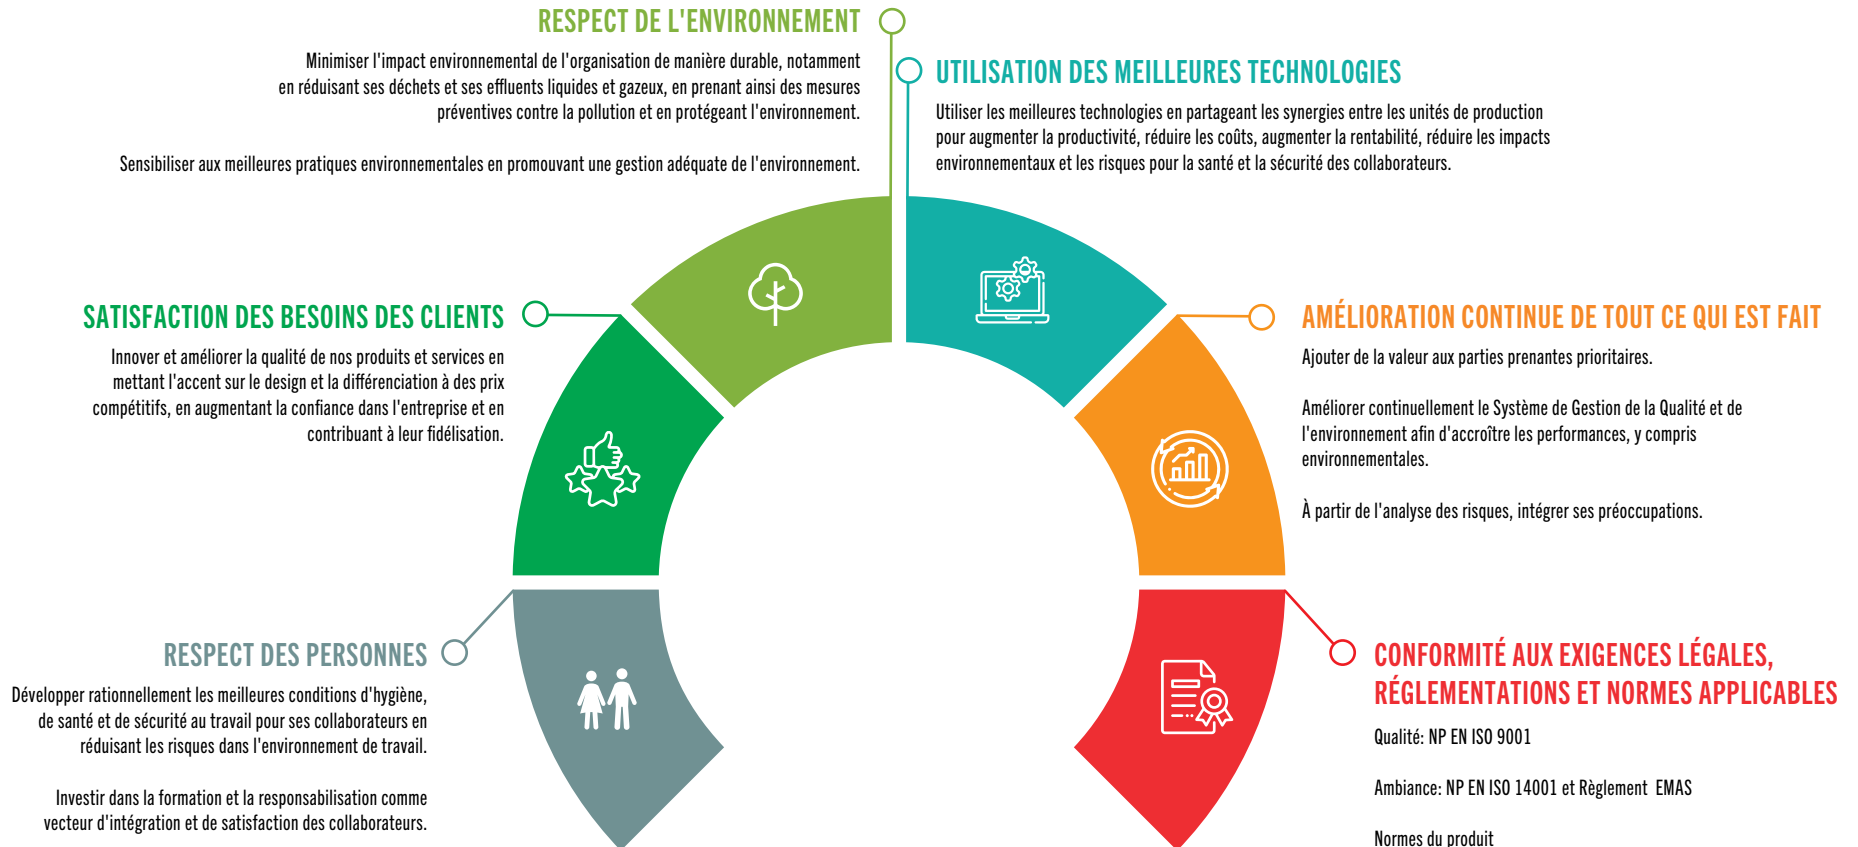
RESPECT DE L'ENVIRONNEMENT

Minimiser l'impact environnemental de l'organisation de manière durable, notamment en réduisant ses déchets et ses effluents liquides et gazeux, en prenant ainsi des mesures préventives contre la pollution et en protégeant l'environnement.

Sensibiliser aux meilleures pratiques environnementales en promouvant une gestion adéquate de l'environnement.

UTILISATION DES MEILLEURES TECHNOLOGIES

Utiliser les meilleures technologies en partageant les synergies entre les unités de production pour augmenter la productivité, réduire les coûts, augmenter la rentabilité, réduire les impacts environnementaux et les risques pour la santé et la sécurité des collaborateurs.

SATISFACTION DES BESOINS DES CLIENTS

Innover et améliorer la qualité de nos produits et services en mettant l'accent sur le design et la différenciation à des prix compétitifs, en augmentant la confiance dans l'entreprise et en contribuant à leur fidélisation.

AMÉLIORATION CONTINUE DE TOUT CE QUI EST FAIT

Ajouter de la valeur aux parties prenantes prioritaires.

Améliorer continuellement le Système de Gestion de la Qualité et de l'environnement afin d'accroître les performances, y compris environnementales.

À partir de l'analyse des risques, intégrer ses préoccupations.

RESPECT DES PERSONNES

Développer rationnellement les meilleures conditions d'hygiène, de santé et de sécurité au travail pour ses collaborateurs en réduisant les risques dans l'environnement de travail.

Investir dans la formation et la responsabilisation comme vecteur d'intégration et de satisfaction des collaborateurs.

CONFORMITÉ AUX EXIGENCES LÉGALES, RÉGLEMENTATIONS ET NORMES APPLICABLES

Qualité: NP EN ISO 9001

Ambiance: NP EN ISO 14001 et Règlement EMAS

Normes du produit